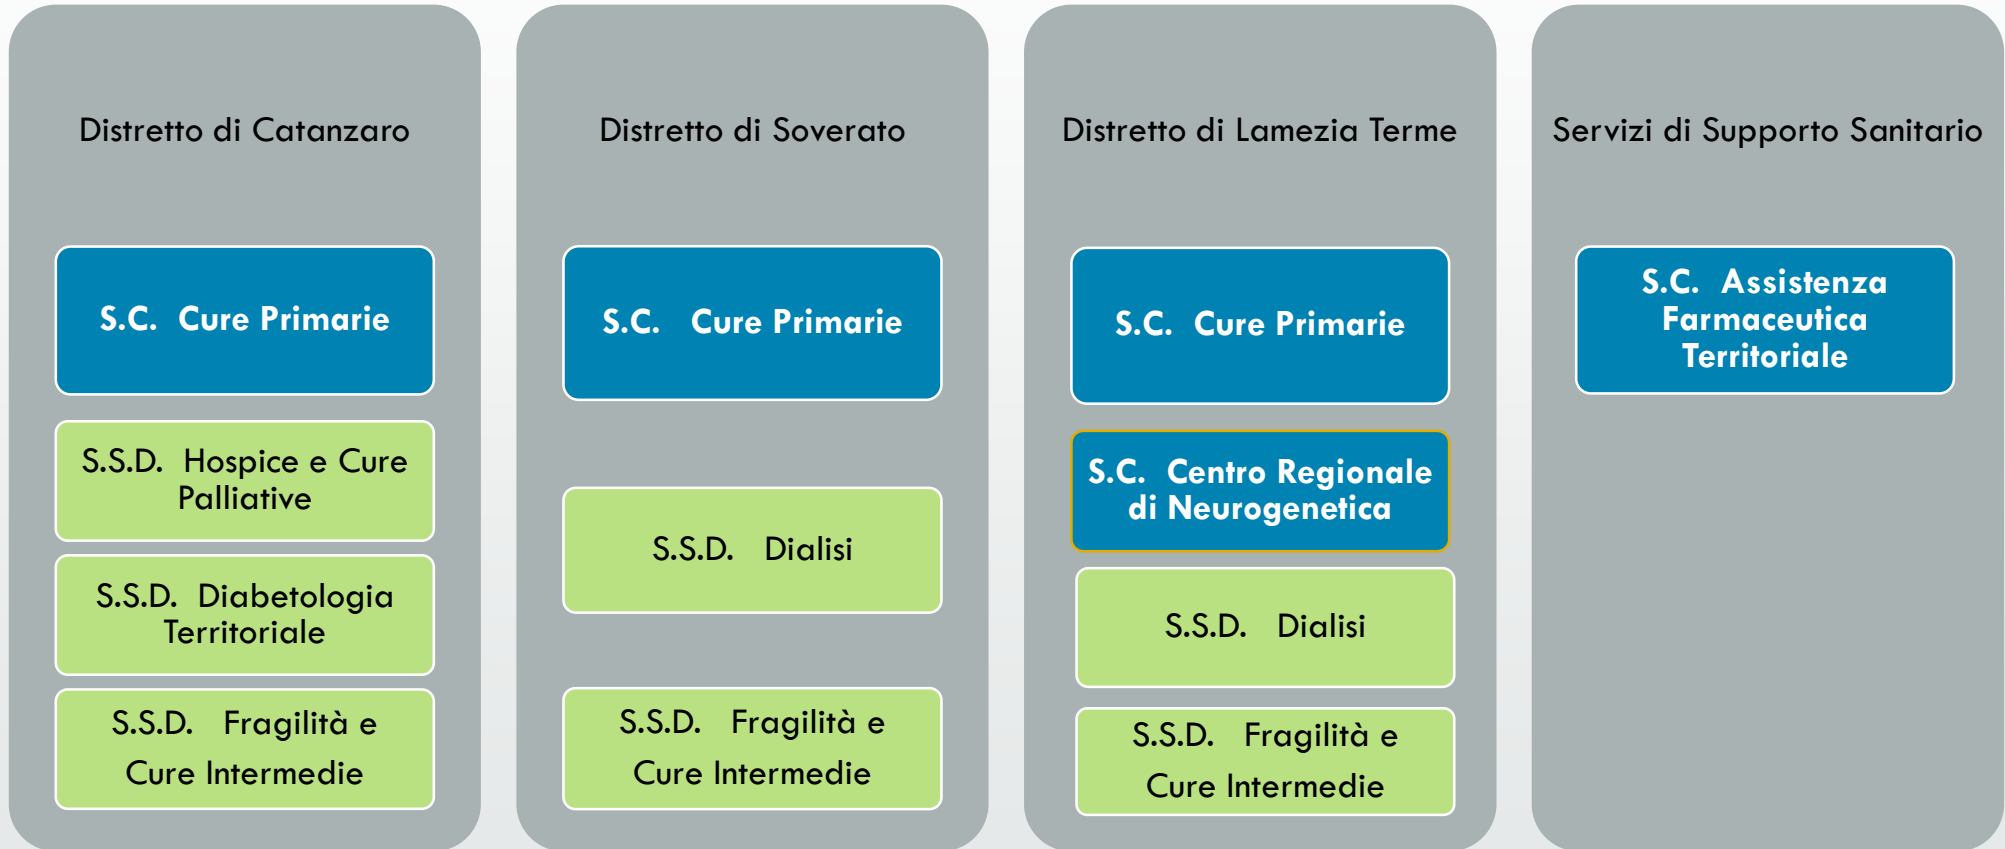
Distretto di Catanzaro

S.C. Cure Primarie

S.S.D. Hospice e Cure Palliative

S.S.D. Diabetologia Territoriale

S.S.D. Fragilità e Cure Intermedie

Distretto di Soverato

S.C. Cure Primarie

S.S.D. Dialisi

S.S.D. Fragilità e Cure Intermedie

Distretto di Lamezia Terme

S.C. Cure Primarie

S.C. Centro Regionale di Neurogenetica

S.S.D. Dialisi

S.S.D. Fragilità e Cure Intermedie

Servizi di Supporto Sanitario

S.C. Assistenza Farmaceutica Territoriale